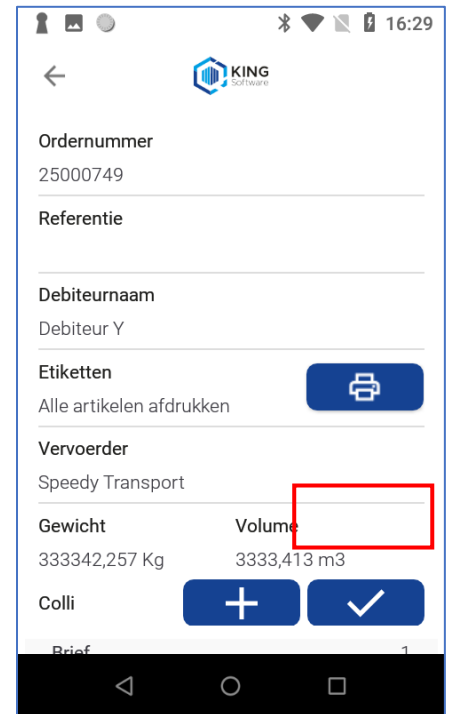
16:29

KING Software

Ordernummer
25000749

Referentie

Debiteurnaam
Debiteur Y

Etiketten
Alle artikelen afdrukken

Vervoerder
Speedy Transport

Gewicht
333342,257 Kg

Volume
3333,413 m3

Colli

Brief
1